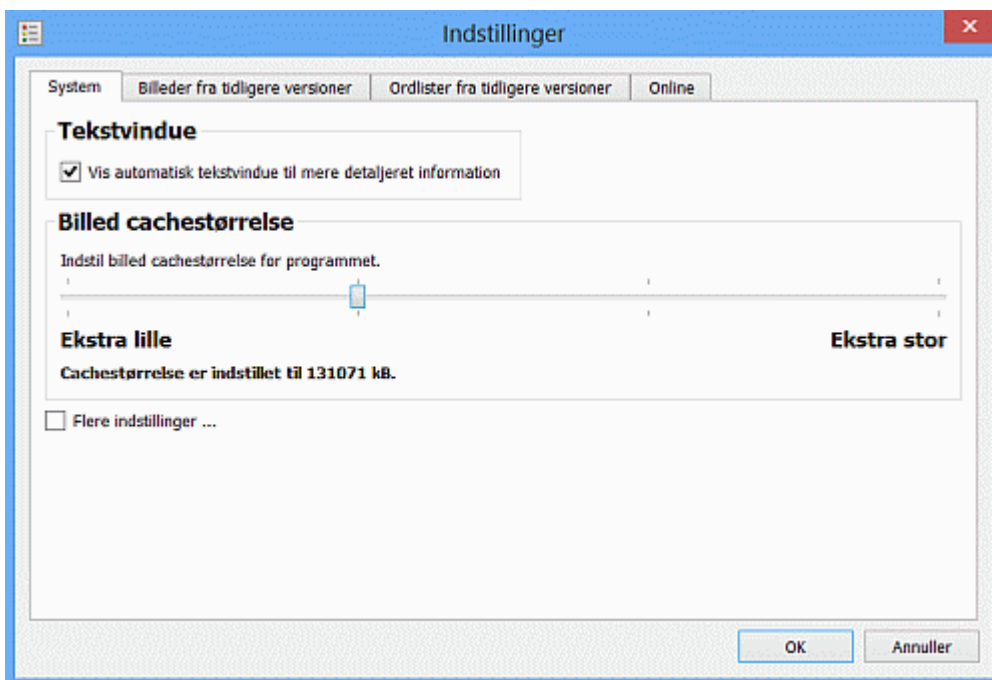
Indstillinger

System | Billeder fra tidligere versioner | Ordlister fra tidligere versioner | Online

Tekstvindue

Vis automatisk tekstvindue til mere detaljeret information

Billed cachestørrelse

Indstil billed cachestørrelse for programmet.

Ekstra lille

Ekstra stor

Cachestørrelse er indstillet til 131071 kB.

Flere indstillinger ...

OK

Annuller